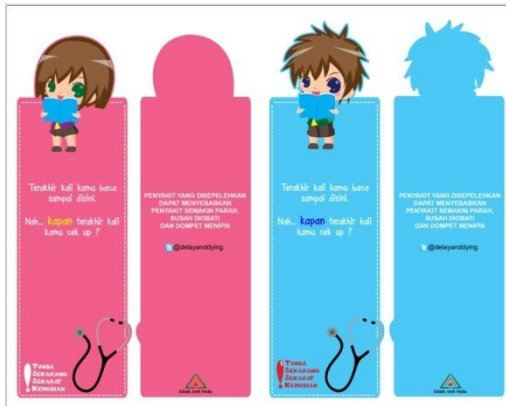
Terakhir kali kamu baca sampai disini.

Nah... kapan terakhir kali kamu cek up ?

Tunda Sekarang Sekarat Kemudian

PENYAKIT YANG DISEPELEHKAN DAPAT MENYEBABKAN PENYAKIT SEMAKIN PARAH, SUSAH DIOBATI DAN DOMPET MENIPIS

@delayanddying

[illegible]

Terakhir kali kamu baca sampai disini.

Nah... kapan terakhir kali kamu cek up ?

Tunda Sekarang Sekarat Kemudian

PENYAKIT YANG DISEPELEHKAN DAPAT MENYEBABKAN PENYAKIT SEMAKIN PARAH, SUSAH DIOBATI DAN DOMPET MENIPIS

@delayanddying

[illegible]